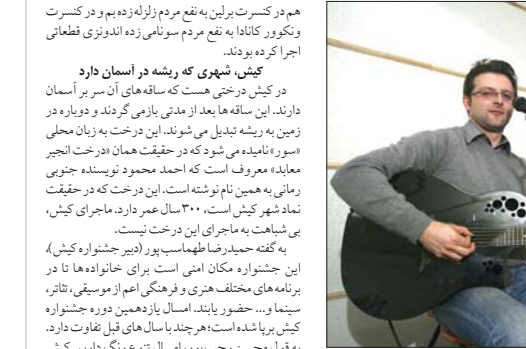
هم در کنسرت برلین به نفع مردم زلزله زده بم و در کنسرت ونکوور کانادا به نفع مردم سونامی زده اندونزی قطعاتی اجرا کرده بودند.

کیش، شهری که ریشه در آسمان دارد

در کیش درختی هست که ساقه‌های آن سر بر آسمان دارند. این ساقه‌ها بعد از مدتی بازمی گردند و دوباره در زمین به ریشه تبدیل می‌شوند. این درخت به زبان محلی «سور» نامیده می‌شود که در حقیقت همان «درخت انجیر معابد» معروف است که احمد محمود نویسنده جنوبی رمانی به همین نام نوشته است. این درخت که در حقیقت نماد شهر کیش است، ۳۰۰ سال عمر دارد. ماجرای کیش، بی‌شباهت به ماجرای این درخت نیست.

به گفته حمیدرضا طهماسب پور (دبیر جشنواره کیش)، این جشنواره مکان امنی است برای خانواده‌ها تا در برنامه‌های مختلف هنری و فرهنگی اعم از موسیقی، تئاتر، سینما و... حضور یابند. امسال یازدهمین دوره جشنواره کیش برپا شده است؛ هرچند با سال‌های قبل تفاوت دارد. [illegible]